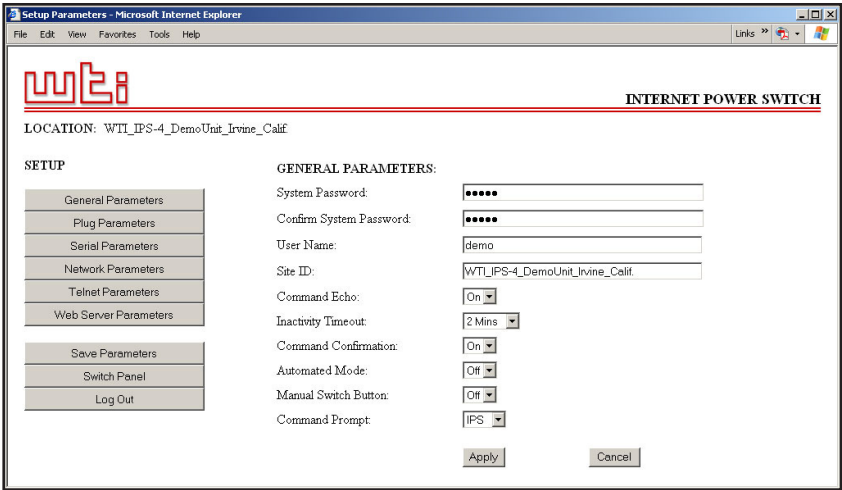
Setup Parameters - Microsoft Internet Explorer

File Edit View Favorites Tools Help

Links »

wti

INTERNET POWER SWITCH

LOCATION: WTI_IPS-4_DemoUnit_Irvine_Calif.

SETUP

General Parameters
Plug Parameters
Serial Parameters
Network Parameters
Telnet Parameters
Web Server Parameters

Save Parameters
Switch Panel
Log Out

GENERAL PARAMETERS:

| | |
|---|---|
| System Password: | ●●●●● |
| Confirm System Password: | ●●●●● |
| User Name: | demo |
| Site ID: | WTI_IPS-4_DemoUnit_Irvine_Calif. |
| Command Echo: | On |
| Inactivity Timeout: | 2 Mins |
| Command Confirmation: | On |
| Automated Mode: | Off |
| Manual Switch Button: | Off |
| Command Prompt: | IPS |

Apply Cancel